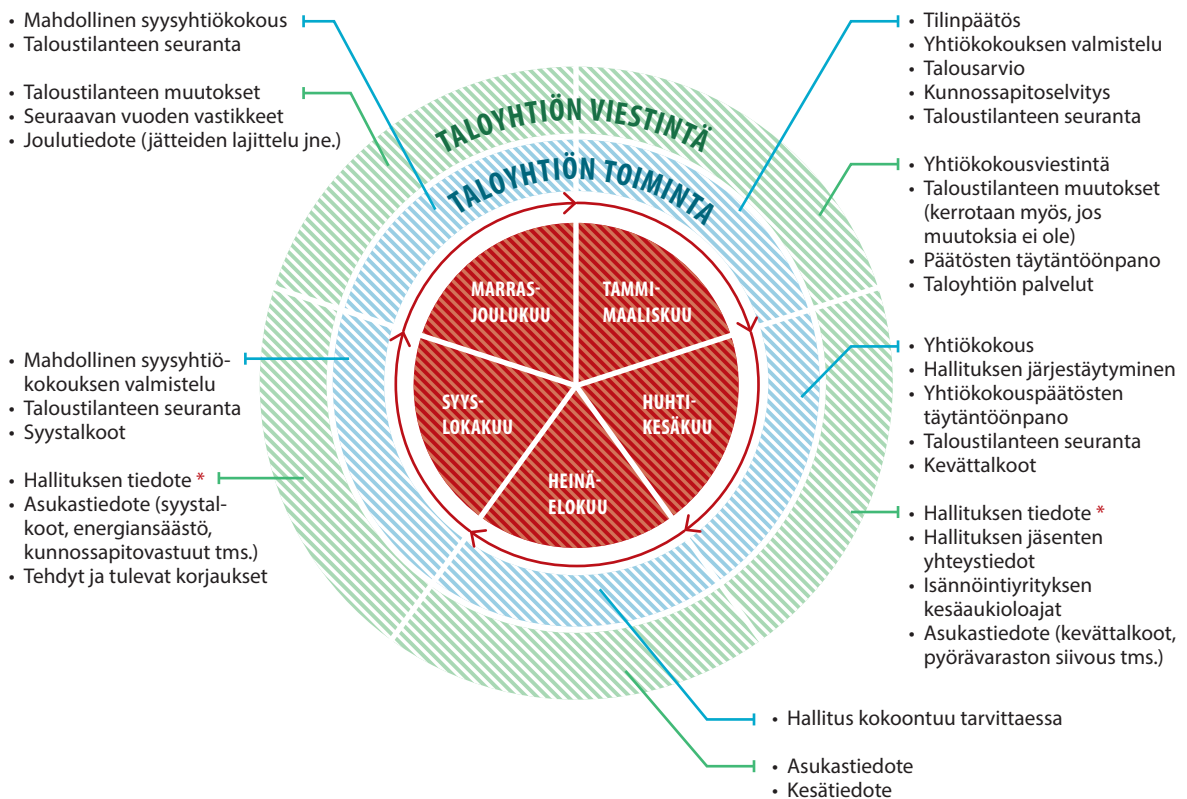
• Mahdollinen syysyhtiökokous
• Taloustilanteen seuranta

• Taloustilanteen muutokset
• Seuraavan vuoden vastikkeet
• Joulutiedote (jätteiden lajittelu jne.)

• Tilinpäätös
• Yhtiökokouksen valmistelu
• Talousarvio
• Kunnossapitoselvitys
• Taloustilanteen seuranta

• Yhtiökokousviestintä
• Taloustilanteen muutokset (kerrotaan myös, jos muutoksia ei ole)
• Päätösten täytäntöönpano
• Taloyhtiön palvelut

TALOYHTIÖN VIESTINTÄ

TALOYHTIÖN TOIMINTA

MARRAS-JOULUKUU

TAMMI-MAALISKUU

SYYS-LOKAKUU

HUHTI-KESÄKUU

HEINÄ-ELOKUU

• Mahdollinen syysyhtiökokouksen valmistelu
• Taloustilanteen seuranta
• Syystalkoot

• Hallituksen tiedote *
• Asukastiedote (syystalkoot, energiansäästö, kunnossapitovastuut tms.)
• Tehdyt ja tulevat korjaukset

• Yhtiökokous
• Hallituksen järjestäytyminen
• Yhtiökokouspäätösten täytäntöönpano
• Taloustilanteen seuranta
• Kevättalkoot

• Hallituksen tiedote *
• Hallituksen jäsenten yhteystiedot
• Isännöintiyrityksen kesäaukioloajat
• Asukastiedote (kevättalkoot, pyörävaraston siivous tms.)

• Hallitus kokoontuu tarvittaessa

• Asukastiedote
• Kesätiedote